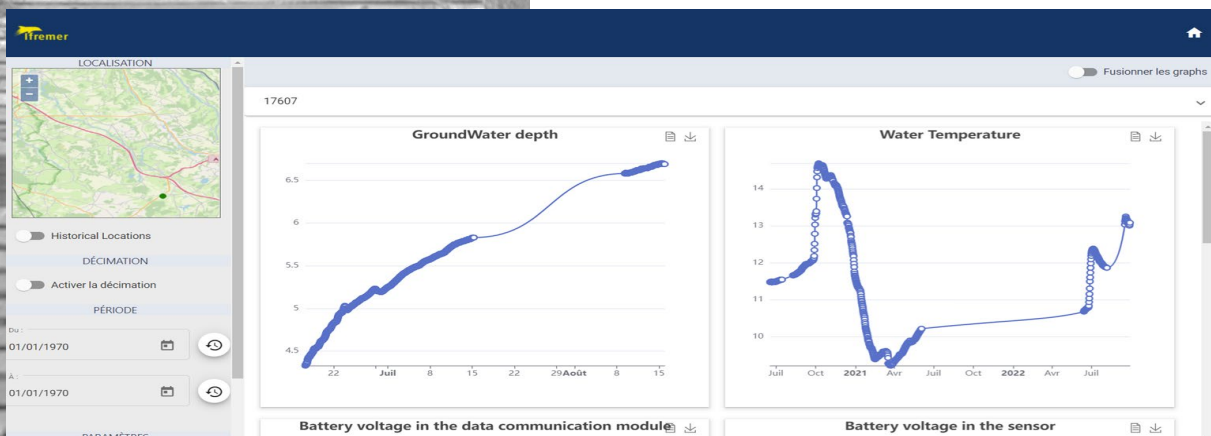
Ifremer

LOCALISATION

+
−

Historical Locations

DÉCIMATION

Activer la décimation

PÉRIODE

Du :
01/01/1970

À :
01/01/1970

PARAMÈTRES

Fusionner les graphs

17607

GroundWater depth

6.5
6
5.5
5
4.5

22 Juil 8 15 22 29 Août 8 15

Water Temperature

14
13
12
11
10

Juil Oct 2021 Avr Juil Oct 2022 Avr Juil

Battery voltage in the data communication module

Battery voltage in the sensor